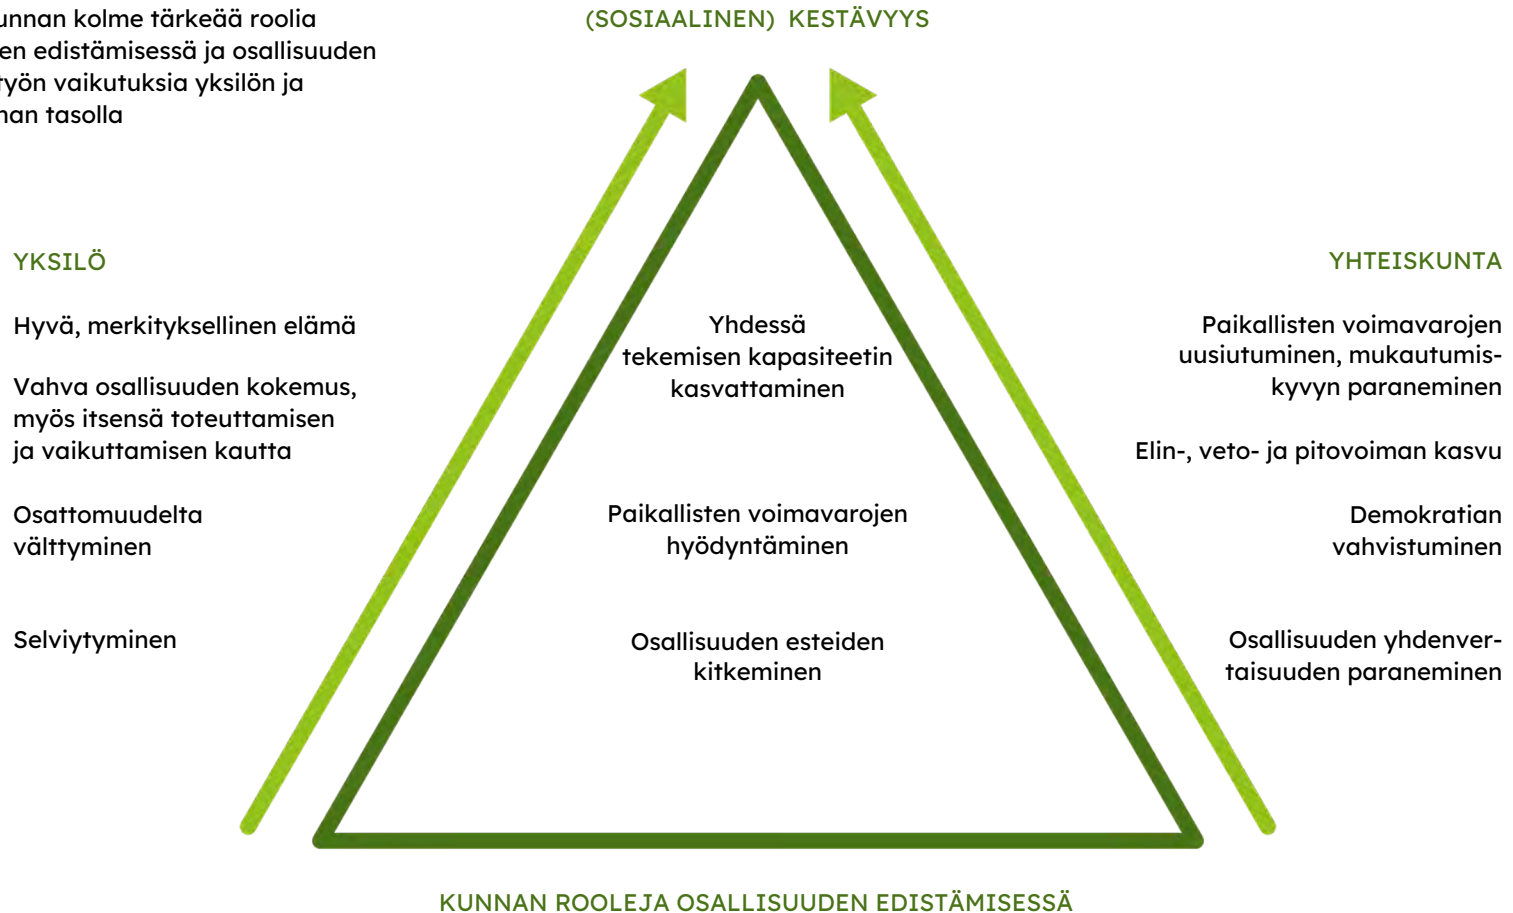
unnan kolme tärkeää roolia
en edistämisessä ja osallisuuden
työn vaikutuksia yksilön ja
nan tasolla

(SOSIAALINEN) KESTÄVYYS

YKSILÖ

Hyvä, merkityksellinen elämä

Vahva osallisuuden kokemus, myös itsensä toteuttamisen ja vaikuttamisen kautta

Osattomuudelta välttyminen

Selviytyminen

Yhdessä tekemisen kapasiteetin kasvattaminen

Paikallisten voimavarojen hyödyntäminen

Osallisuuden esteiden kitkeminen

YHTEISKUNTA

Paikallisten voimavarojen uusiutuminen, mukautumiskyvyn paraneminen

Elin-, veto- ja pitovoiman kasvu

Demokratian vahvistuminen

Osallisuuden yhdenvertaisuuden paraneminen

KUNNAN ROOLEJA OSALLISUUDEN EDISTÄMISESSÄ